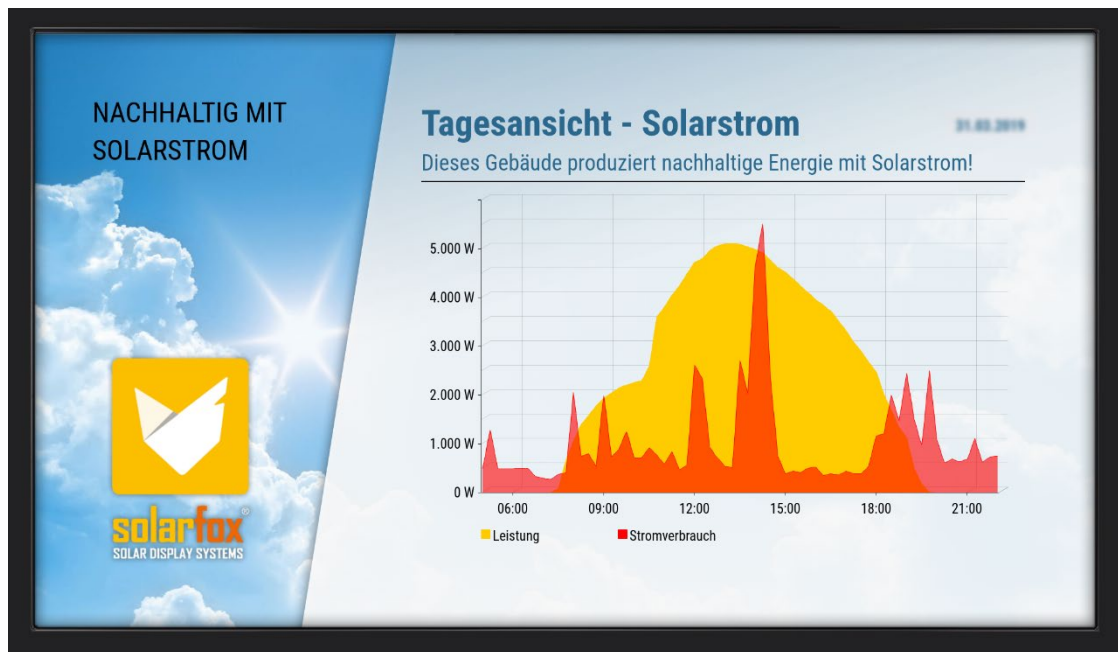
NACHHALTIG MIT SOLARSTROM

solarfox®
SOLAR DISPLAY SYSTEMS

Tagesansicht - Solarstrom

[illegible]

Dieses Gebäude produziert nachhaltige Energie mit Solarstrom!

5.000 W
4.000 W
3.000 W
2.000 W
1.000 W
0 W

06:00
09:00
12:00
15:00
18:00
21:00

Leistung
Stromverbrauch